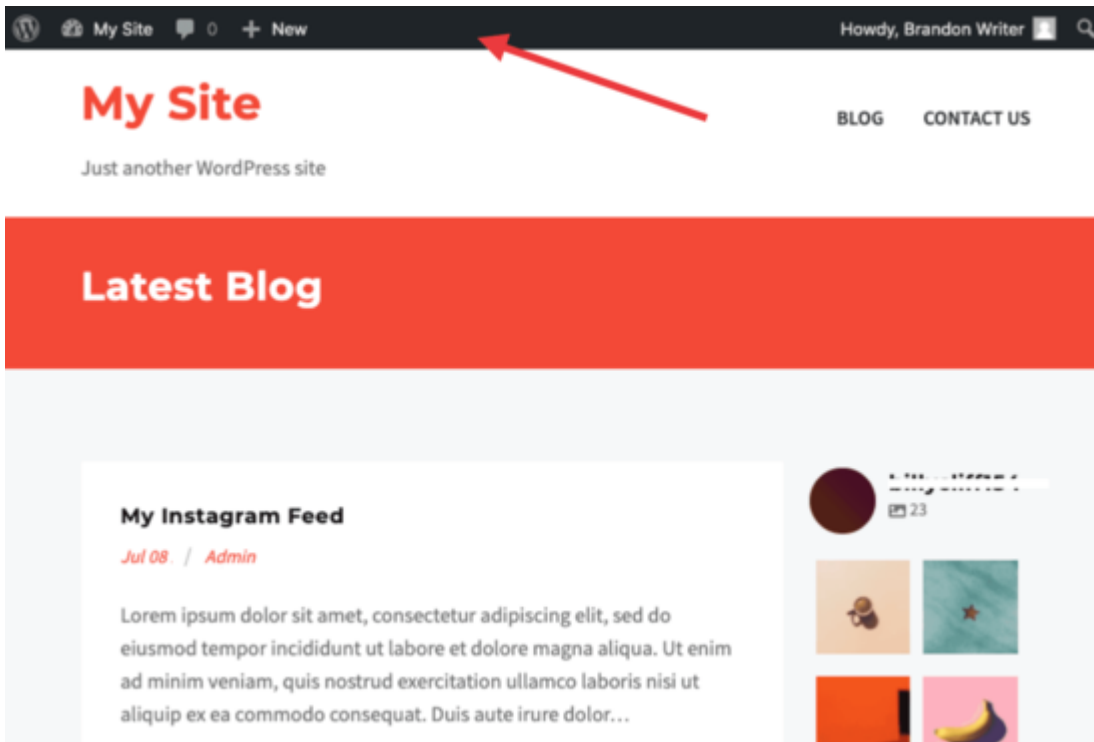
My Site 0 New

Howdy, Brandon Writer

My Site

Just another WordPress site

BLOG CONTACT US

Latest Blog

My Instagram Feed

Jul 08 / Admin

Lorem ipsum dolor sit amet, consectetur adipiscing elit, sed do eiusmod tempor incididunt ut labore et dolore magna aliqua. Ut enim ad minim veniam, quis nostrud exercitation ullamco laboris nisi ut aliquip ex ea commodo consequat. Duis aute irure dolor…

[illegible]

23